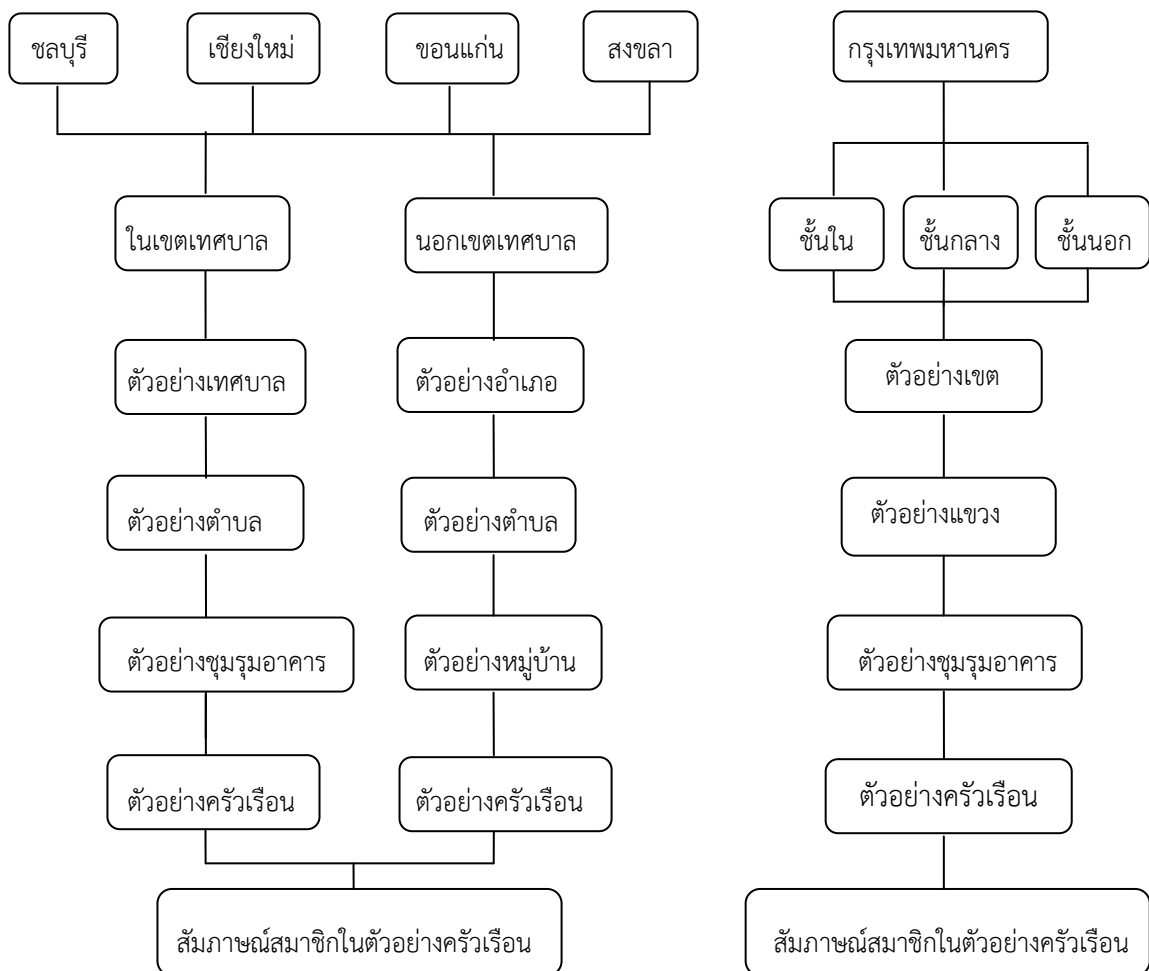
ชลบุรี

เชียงใหม่

ขอนแก่น

สงขลา

ในเขตเทศบาล

นอกเขตเทศบาล

ตัวอย่างเทศบาล

ตัวอย่างอำเภอ

ตัวอย่างตำบล

ตัวอย่างตำบล

ตัวอย่างชุมรุมอาคาร

ตัวอย่างหมู่บ้าน

ตัวอย่างครัวเรือน

ตัวอย่างครัวเรือน

สัมภาษณ์สมาชิกในตัวอย่างครัวเรือน

กรุงเทพมหานคร

ชั้นใน

ชั้นกลาง

ชั้นนอก

ตัวอย่างเขต

ตัวอย่างแขวง

ตัวอย่างชุมรุมอาคาร

ตัวอย่างครัวเรือน

สัมภาษณ์สมาชิกในตัวอย่างครัวเรือน